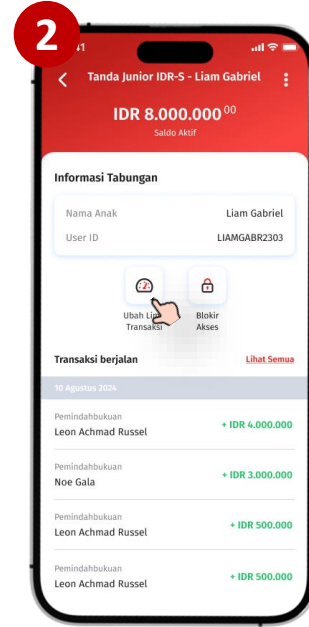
2

41

Tanda Junior IDR-S - Liam Gabriel

IDR 8.000.000$^{00}$
Saldo Aktif

Informasi Tabungan

Nama Anak | Liam Gabriel
User ID | LIAMGABR2303

Ubah Li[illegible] Transaksi

Blokir Akses

Transaksi berjalan | Lihat Semua

10 Agustus 2024

Pemindahbukuan
Leon Achmad Russel
+ IDR 4.000.000

Pemindahbukuan
Noe Gala
+ IDR 3.000.000

Pemindahbukuan
Leon Achmad Russel
+ IDR 500.000

Pemindahbukuan
Leon Achmad Russel
+ IDR 500.000